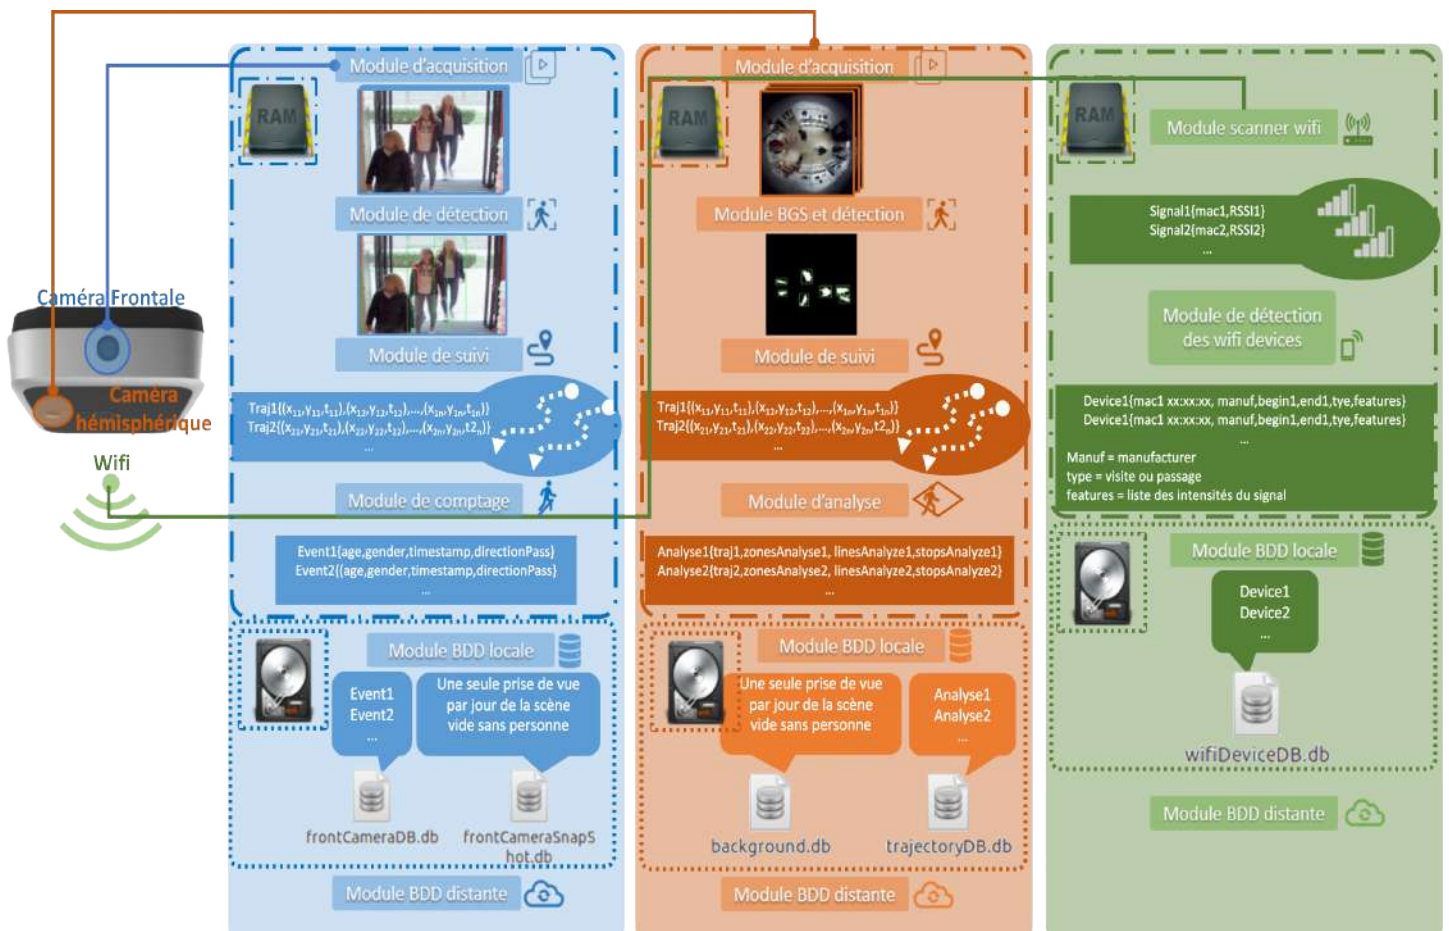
Caméra Frontale

Caméra hémisphérique

Wifi

RAM

Module d'acquisition

Module de détection

Module de suivi

Traj1{(x$_{11}$,y$_{11}$,t$_{11}$),(x$_{12}$,y$_{12}$,t$_{12}$),...,(x$_{1n}$,y$_{1n}$,t$_{1n}$)}
Traj2{(x$_{21}$,y$_{21}$,t$_{21}$),(x$_{22}$,y$_{22}$,t$_{22}$),...,(x$_{2n}$,y$_{2n}$,t2$_{n}$)}
...

Module de comptage

Event1{age,gender,timestamp,directionPass}
Event2{(age,gender,timestamp,directionPass}
...

Module BDD locale

Event1
Event2
...

Une seule prise de vue par jour de la scène vide sans personne

frontCameraDB.db

frontCameraSnapShot.db

Module BDD distante

RAM

Module d'acquisition

Module BGS et détection

Module de suivi

Traj1{(x$_{11}$,y$_{11}$,t$_{11}$),(x$_{12}$,y$_{12}$,t$_{12}$),...,(x$_{1n}$,y$_{1n}$,t$_{1n}$)}
Traj2{(x$_{21}$,y$_{21}$,t$_{21}$),(x$_{22}$,y$_{22}$,t$_{22}$),...,(x$_{2n}$,y$_{2n}$,t2$_{n}$)}
...

Module d'analyse

Analyse1{traj1,zonesAnalyse1, linesAnalyze1,stopsAnalyze1}
Analyse2{traj2,zonesAnalyse2, linesAnalyze2,stopsAnalyze2}
...

Module BDD locale

Une seule prise de vue par jour de la scène vide sans personne

Analyse1
Analyse2
...

background.db

trajectoryDB.db

Module BDD distante

RAM

Module scanner wifi

Signal1{mac1,RSSI1}
Signal2{mac2,RSSI2}
...

Module de détection des wifi devices

Device1{mac1 xx:xx:xx, manuf,begin1,end1,tye,features}
Device1{mac1 xx:xx:xx, manuf,begin1,end1,tye,features}
...
Manuf = manufacturer
type = visite ou passage
features = liste des intensités du signal

Module BDD locale

Device1
Device2
...

wifiDeviceDB.db

Module BDD distante